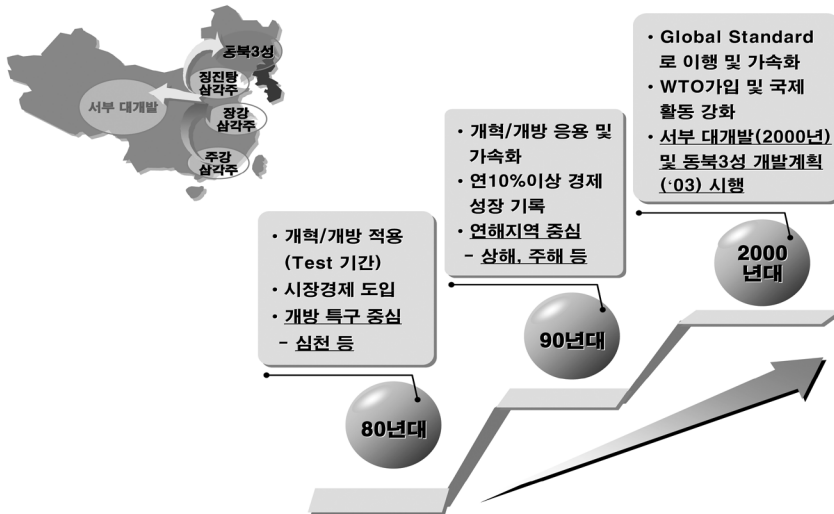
동북3성
징진탕 삼각주
서부 대개발
장강 삼각주
주강 삼각주

• 개혁/개방 적용 (Test 기간)
• 시장경제 도입
• 개방 특구 중심
- 심천 등

80년대

• 개혁/개방 응용 및 가속화
• 연10%이상 경제 성장 기록
• 연해지역 중심
- 상해, 주해 등

90년대

• Global Standard 로 이행 및 가속화
• WTO가입 및 국제 활동 강화
• 서부 대개발(2000년) 및 동북3성 개발계획 (·03) 시행

2000 년대